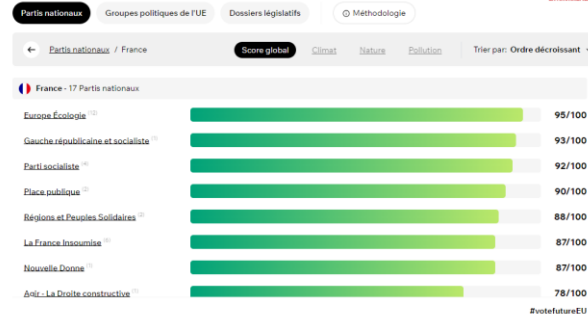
Partis nationaux | Groupes politiques de l'UE | Dossiers législatifs | Méthodologie

Partis nationaux / France

Score global | Climat | Nature | Pollution | Trier par: Ordre décroissant

France - 17 Partis nationaux

Europe Écologie (13) 95/100
Gauche républicaine et socialiste (1) 93/100
Parti socialiste (4) 92/100
Place publique (2) 90/100
Régions et Peuples Solidaires (2) 88/100
La France Insoumise (6) 87/100
Nouvelle Donne (1) 87/100
Agir - La Droite constructive (1) 78/100

#votefutureEU